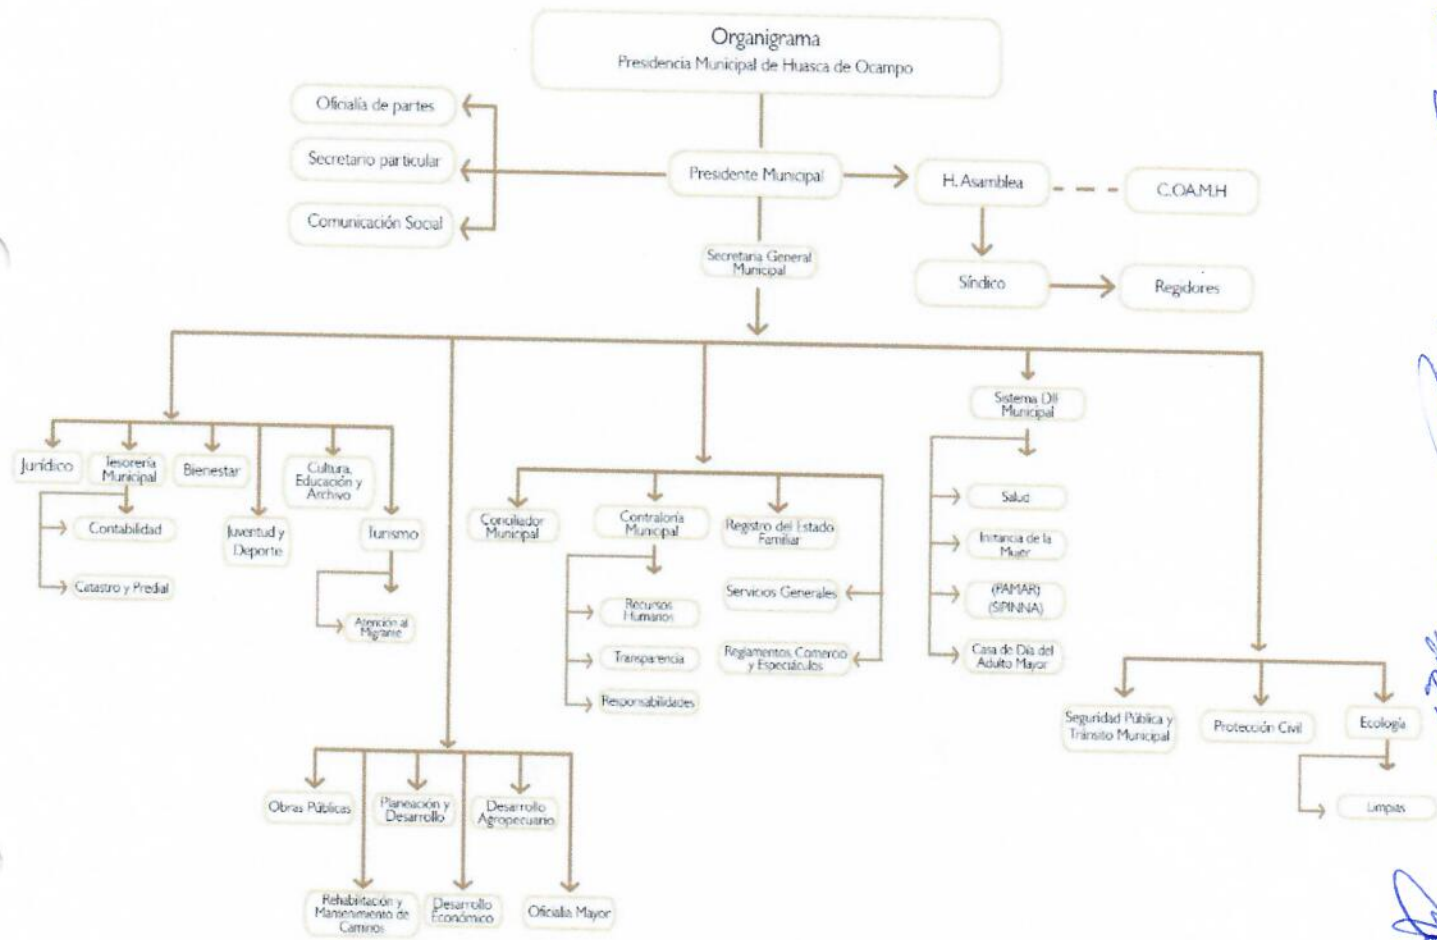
Organigrama
Presidencia Municipal de Huasca de Ocampo

Oficialía de partes
Secretario particular
Comunicación Social

Presidente Municipal
H. Asamblea
C.OA.M.H
Síndico
Regidores

Secretaria General Municipal

Jurídico
Tesorería Municipal
Contabilidad
Catastro y Predial
Bienestar
Juventud y Deporte
Cultura, Educación y Archivo
Turismo
Atención al Migrante

Conciliador Municipal
Contraloría Municipal
Recursos Humanos
Transparencia
Responsabilidades
Registro del Estado Familiar
Servicios Generales
Reglamentos, Comercio y Espectáculos

Sistema DIF Municipal
Salud
Instancia de la Mujer
(PAMAR) (SPINNA)
Casa de Día del Adulto Mayor

Seguridad Pública y Tránsito Municipal
Protección Civil
Ecología
Limpias

Obras Públicas
Planeación y Desarrollo
Desarrollo Agropecuario
Rehabilitación y Mantenimiento de Caminos
Desarrollo Económico
Oficialía Mayor